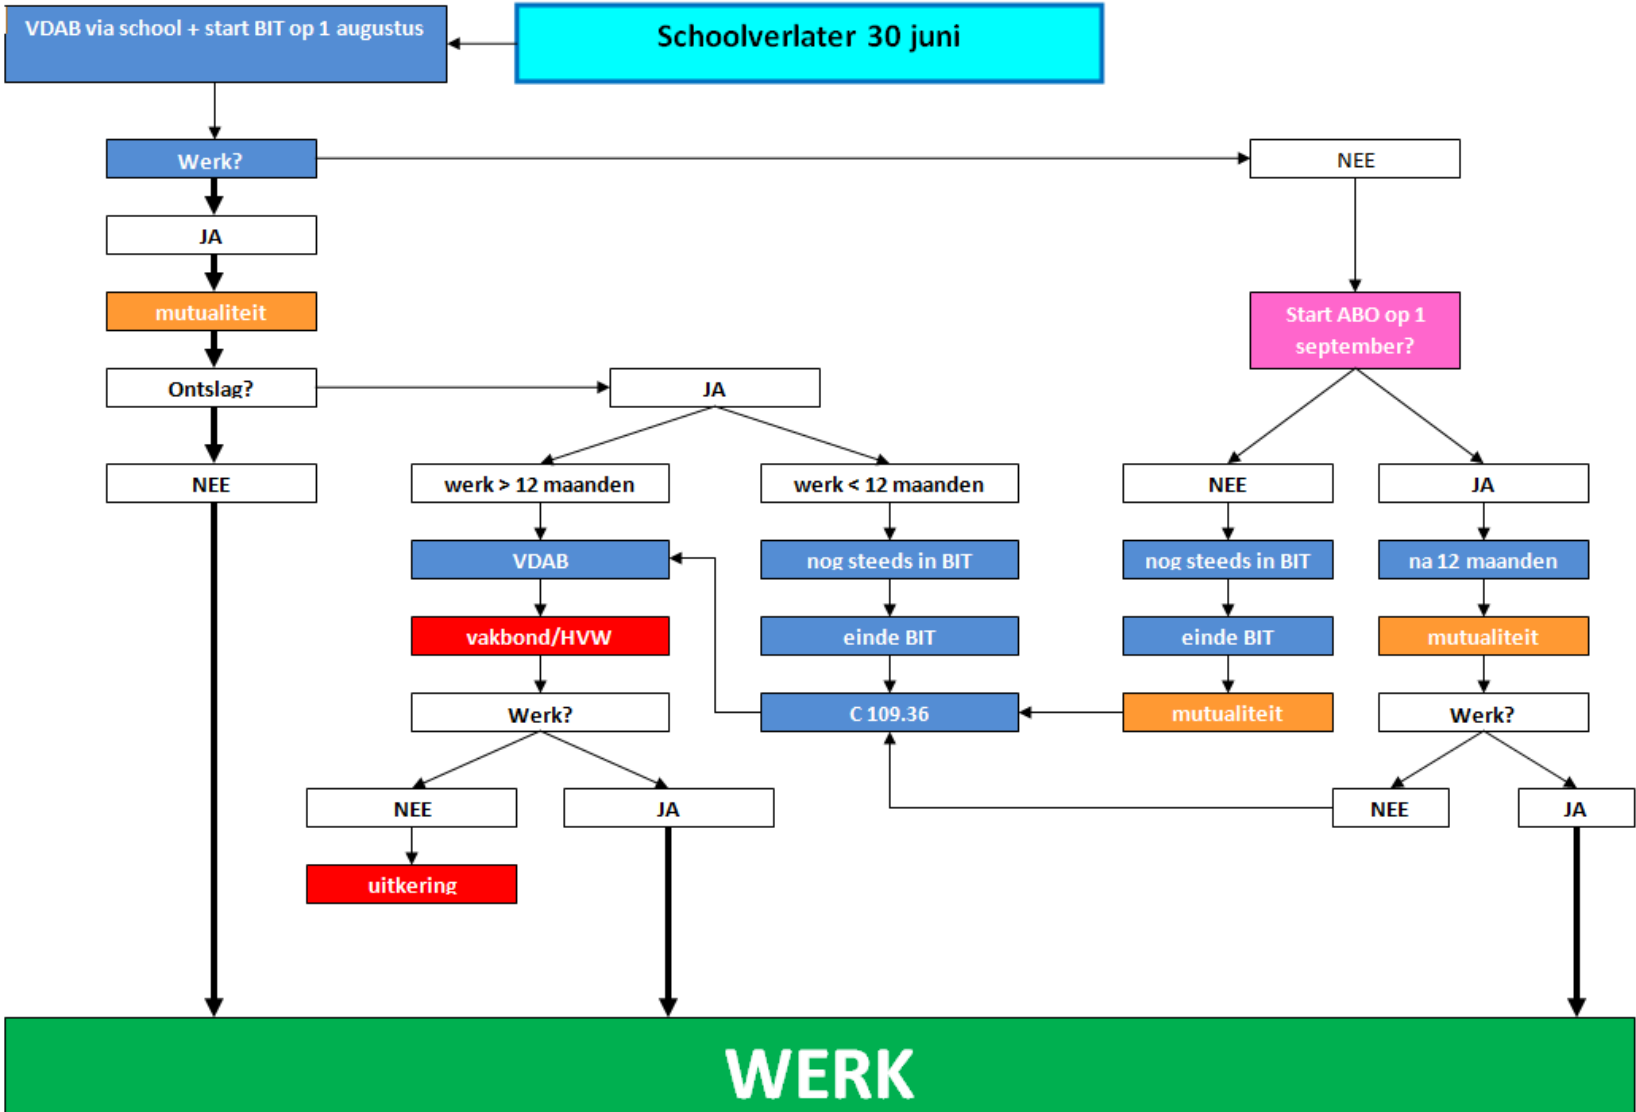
Schoolverlater 30 juni

VDAB via school + start BIT op 1 augustus

Werk?

NEE

JA

mutualiteit

Start ABO op 1 september?

Ontslag?

JA

NEE

werk > 12 maanden

werk < 12 maanden

NEE

JA

VDAB

nog steeds in BIT

nog steeds in BIT

na 12 maanden

vakbond/HVW

einde BIT

einde BIT

mutualiteit

Werk?

C 109.36

mutualiteit

Werk?

NEE

JA

NEE

JA

uitkering

WERK